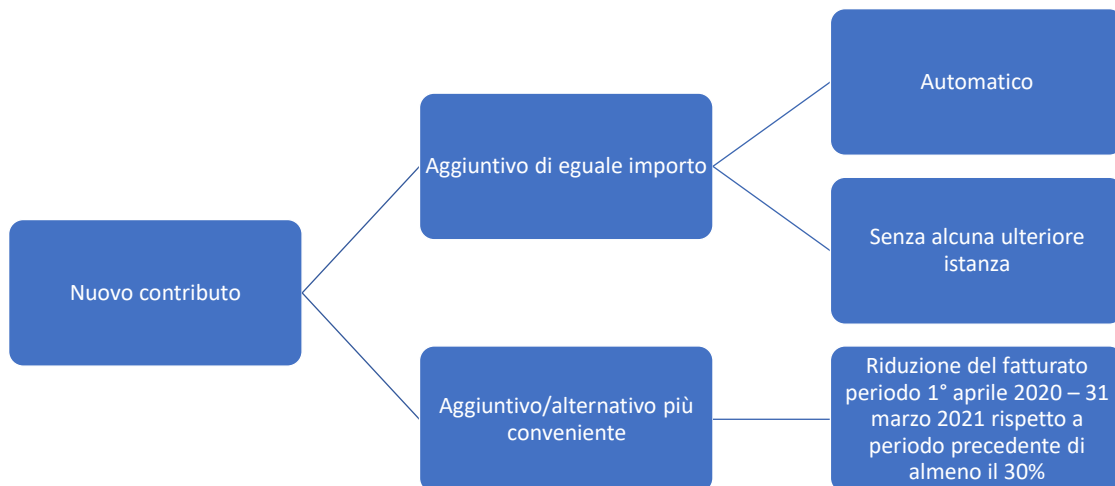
Nuovo contributo

Aggiuntivo di eguale importo

Automatico

Senza alcuna ulteriore istanza

Aggiuntivo/alternativo più conveniente

Riduzione del fatturato periodo 1° aprile 2020 – 31 marzo 2021 rispetto a periodo precedente di almeno il 30%